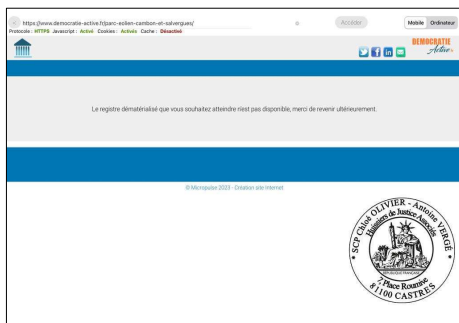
https://www.democratie-active.fr/parc-eolien-cambon-et-salvergues/

Accéder

Mobile Ordinateur

Protocole : HTTPS Javascript : Activé Cookies : Activés Cache : Désactivé

DEMOCRATIE Active

Le registre dématérialisé que vous souhaitez atteindre n'est pas disponible, merci de revenir ultérieurement.

© Micropulse 2023 - Création site internet

SCP Chloé OLIVIER - Antoine VERGÉ Huissiers de Justice Associés 2 Place Roumise 81100 CASTRES

RÉPUBLIQUE FRANÇAISE